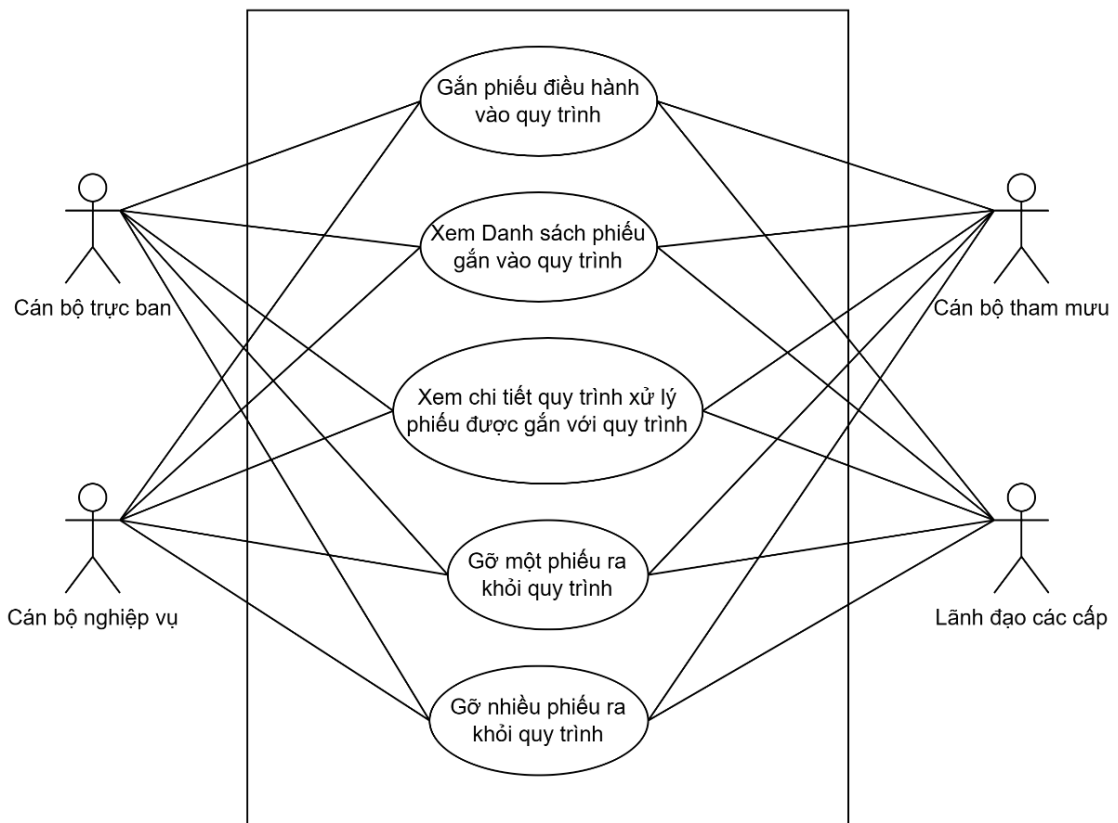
Gắn phiếu điều hành vào quy trình

Xem Danh sách phiếu gắn vào quy trình

Xem chi tiết quy trình xử lý phiếu được gắn với quy trình

Gỡ một phiếu ra khỏi quy trình

Gỡ nhiều phiếu ra khỏi quy trình

Cán bộ trực ban

Cán bộ nghiệp vụ

Cán bộ tham mưu

Lãnh đạo các cấp